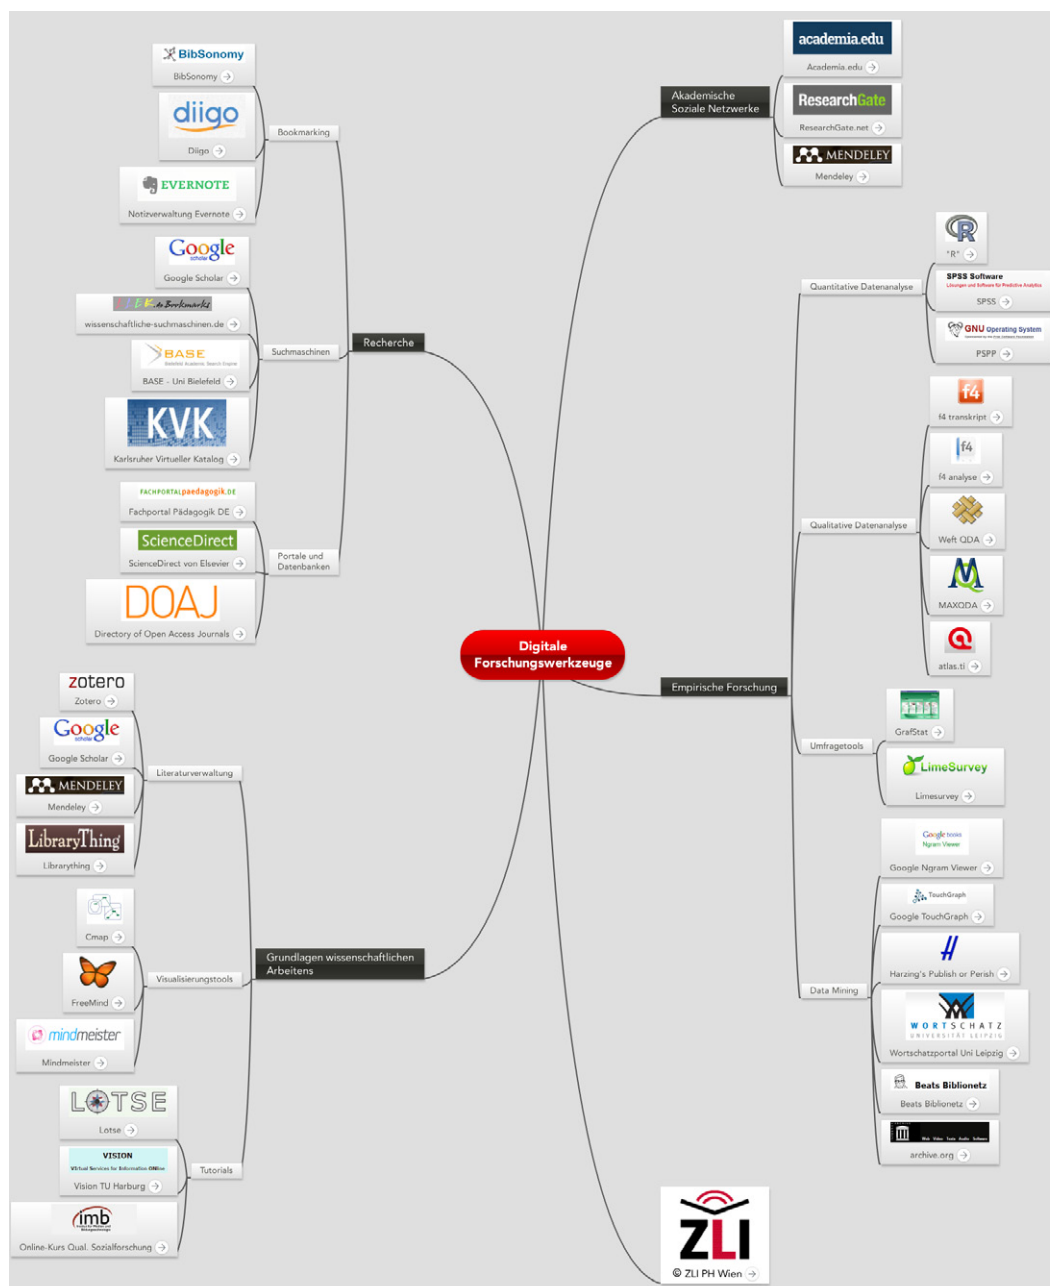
Digitale Forschungswerkzeuge

Recherche

Bookmarking

BibSonomy
BibSonomy

diigo
Diigo

EVERNOTE
Notizverwaltung Evernote

Suchmaschinen

Google scholar
Google Scholar

wissenschaftliche-suchmaschinen.de

BASE
BASE - Uni Bielefeld

KVK
Karlsruher Virtueller Katalog

Portale und Datenbanken

FACHPORTALpaedagogik.DE
Fachportal Pädagogik DE

ScienceDirect
ScienceDirect von Elsevier

DOAJ
Directory of Open Access Journals

Grundlagen wissenschaftlichen Arbeitens

Literaturverwaltung

zotero
Zotero

Google scholar
Google Scholar

MENDELEY
Mendeley

LibraryThing
Librarything

Visualisierungstools

Cmap

FreeMind

mindmeister
Mindmeister

Tutorials

LOTSE
Lotse

VISION
Virtual Services for Information ONline
Vision TU Harburg

imb
Online-Kurs Qual. Sozialforschung

Akademische Soziale Netzwerke

academia.edu
Academia.edu

ResearchGate
ResearchGate.net

MENDELEY
Mendeley

Empirische Forschung

Quantitative Datenanalyse

R
"R"

SPSS Software
SPSS

GNU Operating System
PSPP

Qualitative Datenanalyse

f4
f4 transkript

f4
f4 analyse

Weft QDA

MAXQDA

atlas.ti

Umfragetools

GrafStat

LimeSurvey
Limesurvey

Data Mining

Google books Ngram Viewer
Google Ngram Viewer

TouchGraph
Google TouchGraph

Harzing's Publish or Perish

WORTSCHATZ UNIVERSITÄT LEIPZIG
Wortschatzportal Uni Leipzig

Beats Biblionetz
Beats Biblionetz

archive.org

ZLI
© ZLI PH Wien